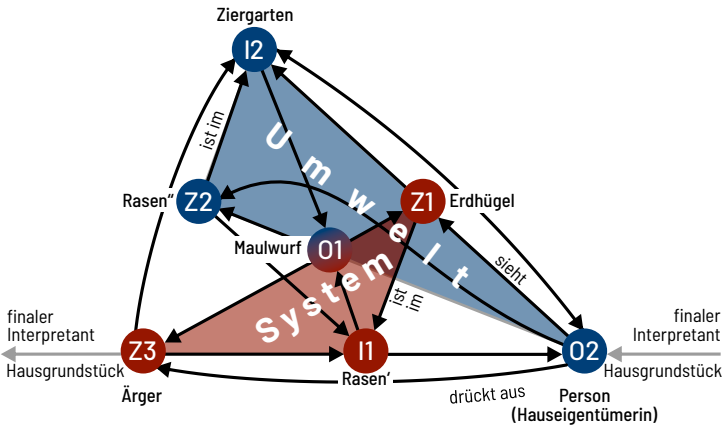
Ziergarten
I2
Umwelt
ist im
Rasen"
Z2
Z1
Erdhügel
Maulwurf
O1
sieht
System
ist im
finaler Interpretant
Hausgrundstück
Z3
I1
O2
finaler Interpretant
Hausgrundstück
Ärger
Rasen'
drückt aus
Person
(Hauseigentümerin)